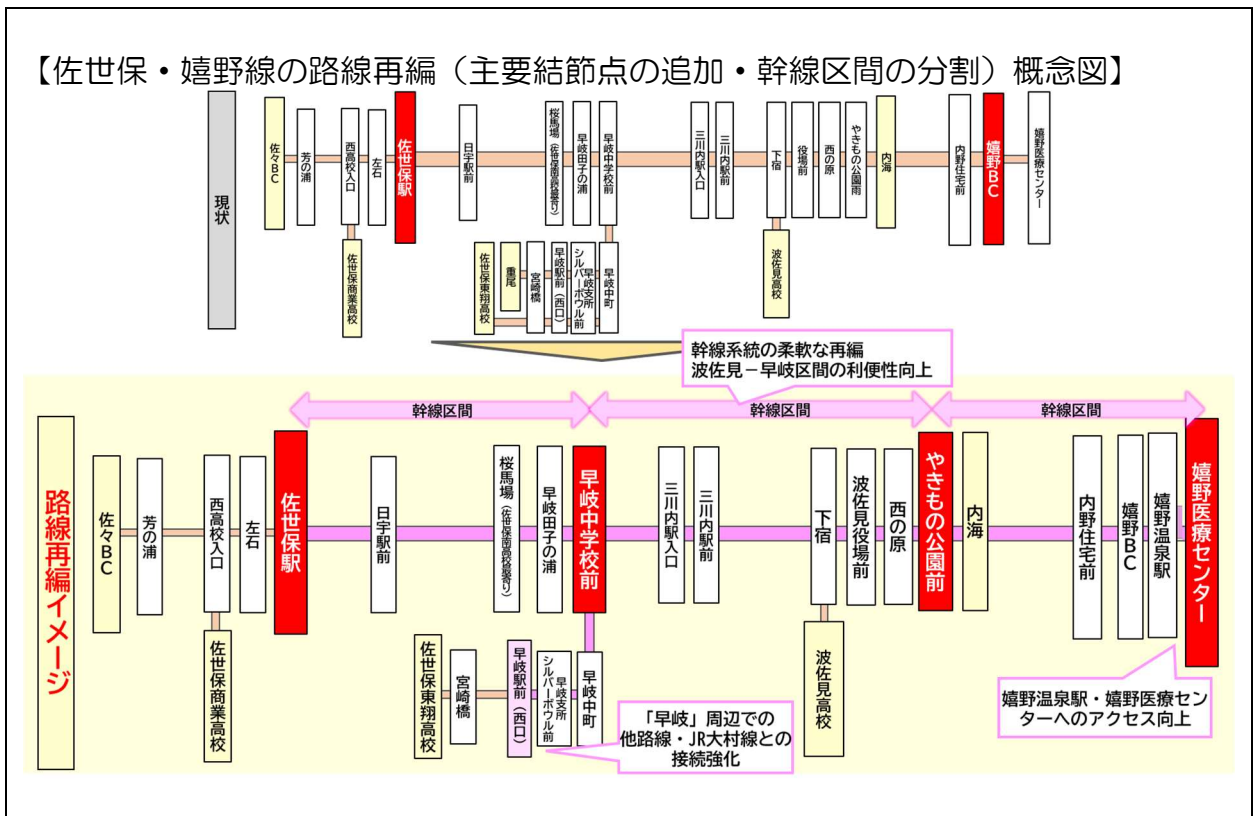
【佐世保・嬉野線の路線再編（主要結節点の追加・幹線区間の分割）概念図】

現状

佐々BC
芳の浦
西高校入口
左右
佐世保駅
日宇駅前
桜馬場（佐世保南高校最寄り）
早岐田子の浦
早岐中学校前
三川内駅入口
三川内駅前
下宿
役場前
西の原
やきもの公園前
内海
内野住宅前
嬉野BC
嬉野医療センター
佐世保商業高校
佐世保東翔高校
重尾
宮崎橋
早岐駅前（西口）
シルバーボウル前 早岐支所
早岐中町
波佐見高校

幹線系統の柔軟な再編
波佐見－早岐区間の利便性向上

路線再編イメージ

幹線区間
幹線区間
幹線区間

佐々BC
芳の浦
西高校入口
左右
佐世保駅
日宇駅前
桜馬場（佐世保南高校最寄り）
早岐田子の浦
早岐中学校前
三川内駅入口
三川内駅前
下宿
波佐見役場前
西の原
やきもの公園前
内海
内野住宅前
嬉野BC
嬉野温泉駅
嬉野医療センター
佐世保商業高校
佐世保東翔高校
宮崎橋
早岐駅前（西口）
シルバーボウル前 早岐支所
早岐中町
波佐見高校

「早岐」周辺での他路線・JR大村線との接続強化

嬉野温泉駅・嬉野医療センターへのアクセス向上